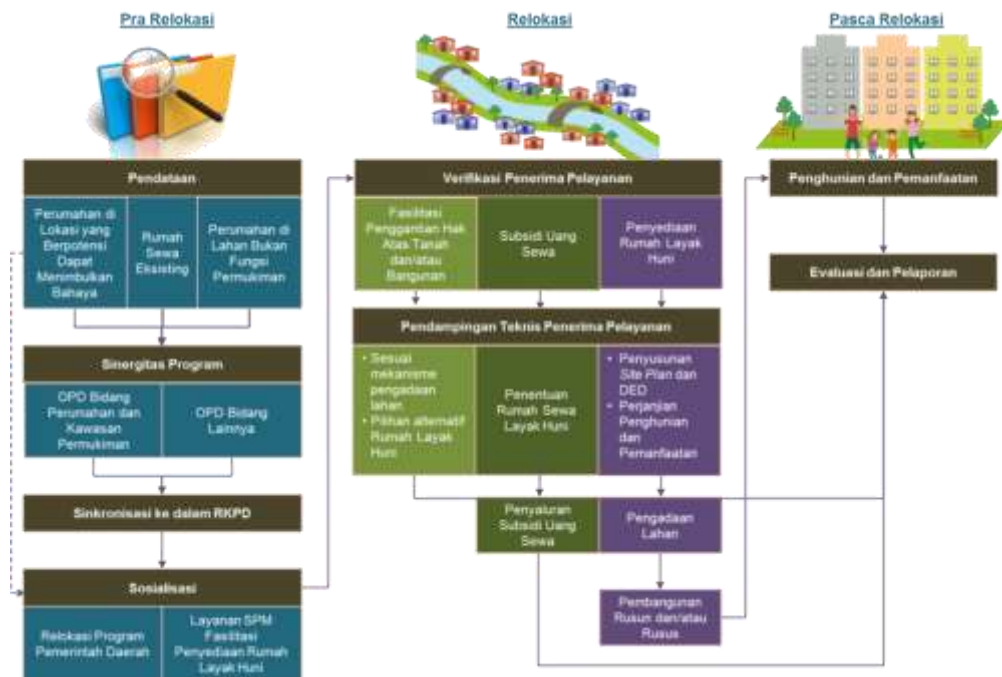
Pra Relokasi

Relokasi

Pasca Relokasi

Pendataan

Perumahan di Lokasi yang Berpotensi Dapat Menimbulkan Bahaya

Rumah Sewa Eksisting

Perumahan di Lahan Bukan Fungsi Permukiman

Sinergitas Program

OPD Bidang Perumahan dan Kawasan Permukiman

OPD Bidang Lainnya

Sinkronisasi ke dalam RKPD

Sosialisasi

Relokasi Program Pemerintah Daerah

Layanan SPM Fasilitasi Penyediaan Rumah Layak Huni

Verifikasi Penerima Pelayanan

Fasilitasi Penggantian Hak Atas Tanah dan/atau Bangunan

Subsidi Uang Sewa

Penyediaan Rumah Layak Huni

Pendampingan Teknis Penerima Pelayanan

• Sesuai mekanisme pengadaan lahan
• Pilihan alternatif Rumah Layak Huni

Penentuan Rumah Sewa Layak Huni

• Penyusunan Site Plan dan DED
• Perjanjian Penghunian dan Pemanfaatan

Penyaluran Subsidi Uang Sewa

Pengadaan Lahan

Pembangunan Rusun dan/atau Rusus

Penghunian dan Pemanfaatan

Evaluasi dan Pelaporan